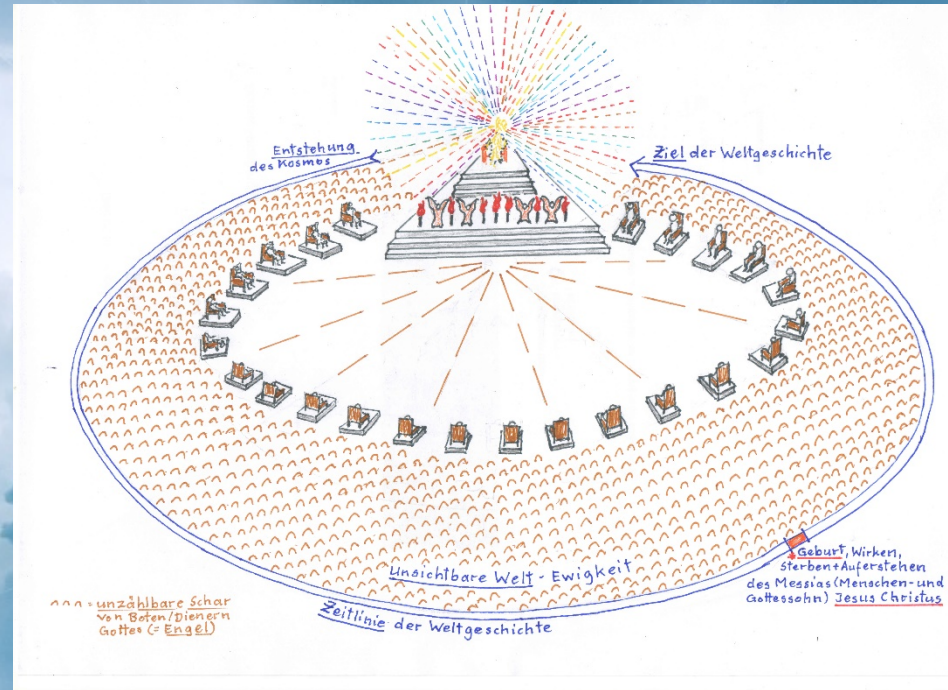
Entstehung des Kosmos

Ziel der Weltgeschichte

Unsichtbare Welt - Ewigkeit

Geburt, Wirken, Sterben+Auferstehen des Messias (Menschen- und Gottessohn) Jesus Christus

^^^ = unzählbare Schar von Boten/Dienern Gottes (= Engel)

Zeitlinie der Weltgeschichte